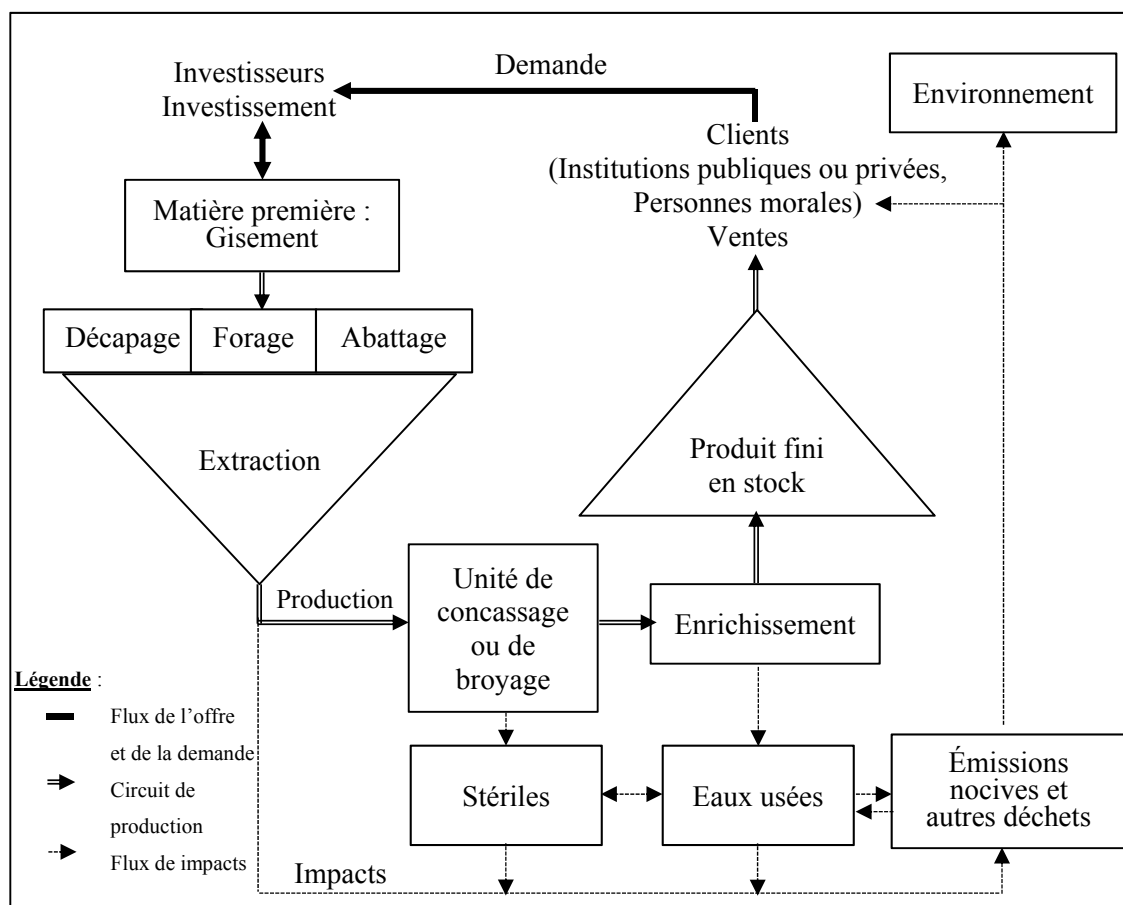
Investisseurs
Investissement

Demande

Environnement

Clients
(Institutions publiques ou privées,
Personnes morales)
Ventes

Matière première :
Gisement

Décapage
Forage
Abattage

Extraction

Produit fini
en stock

Production

Unité de
concassage
ou de
broyage

Enrichissement

Légende :

Flux de l'offre et de la demande

Circuit de production

Flux de impacts

Stériles

Eaux usées

Émissions
nocives et
autres déchets

Impacts